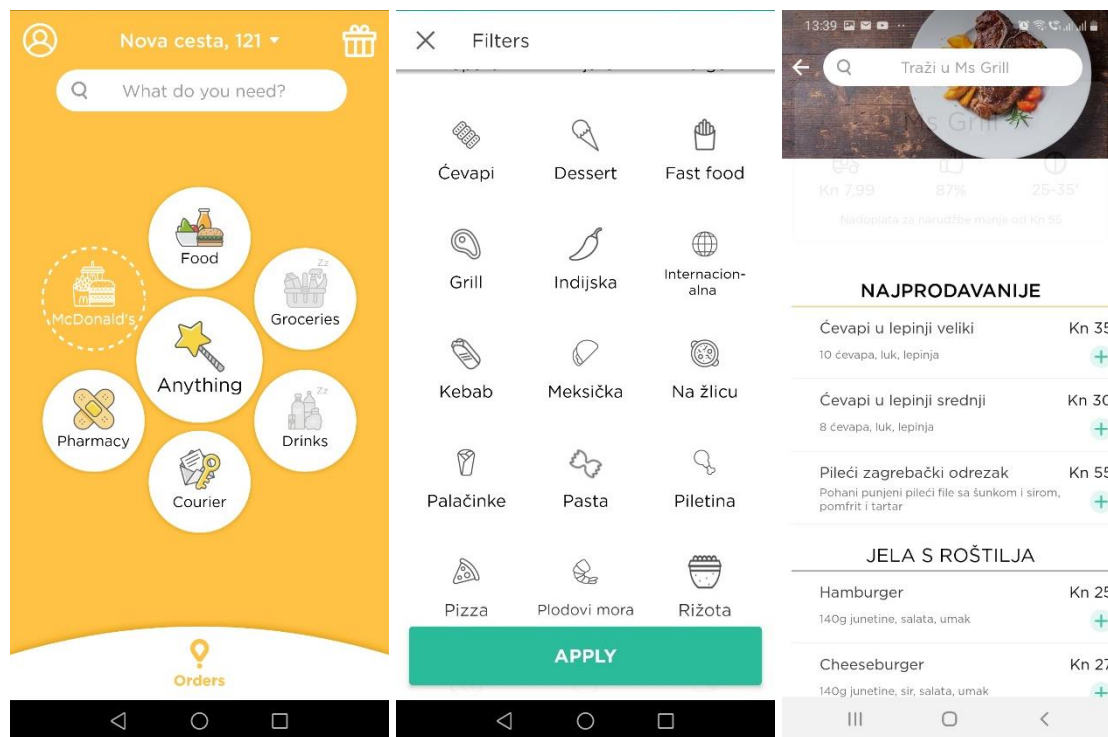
Nova cesta, 121

What do you need?

Food

McDonald's

Groceries

Anything

Pharmacy

Drinks

Courier

Orders

Filters

Ćevapi

Dessert

Fast food

Grill

Indijska

Internacionalna

Kebab

Meksička

Na žlicu

Palačinke

Pasta

Piletina

Pizza

Plodovi mora

Rižota

APPLY

13:39

Traži u Ms Grill

Ms Grill

Kn 7,99

87%

25-35'

Nadoplata za narudžbe manje od Kn 55

NAJPRODAVANIJE

Ćevapi u lepinji veliki

Kn 35

10 ćevapa, luk, lepinja

Ćevapi u lepinji srednji

Kn 30

8 ćevapa, luk, lepinja

Pileći zagrebački odrezak

Kn 55

Pohani punjeni pileći file sa šunkom i sirom, pomfrit i tartar

JELA S ROŠTILJA

Hamburger

Kn 25

140g junetine, salata, umak

Cheeseburger

Kn 27

140g junetine, sir, salata, umak